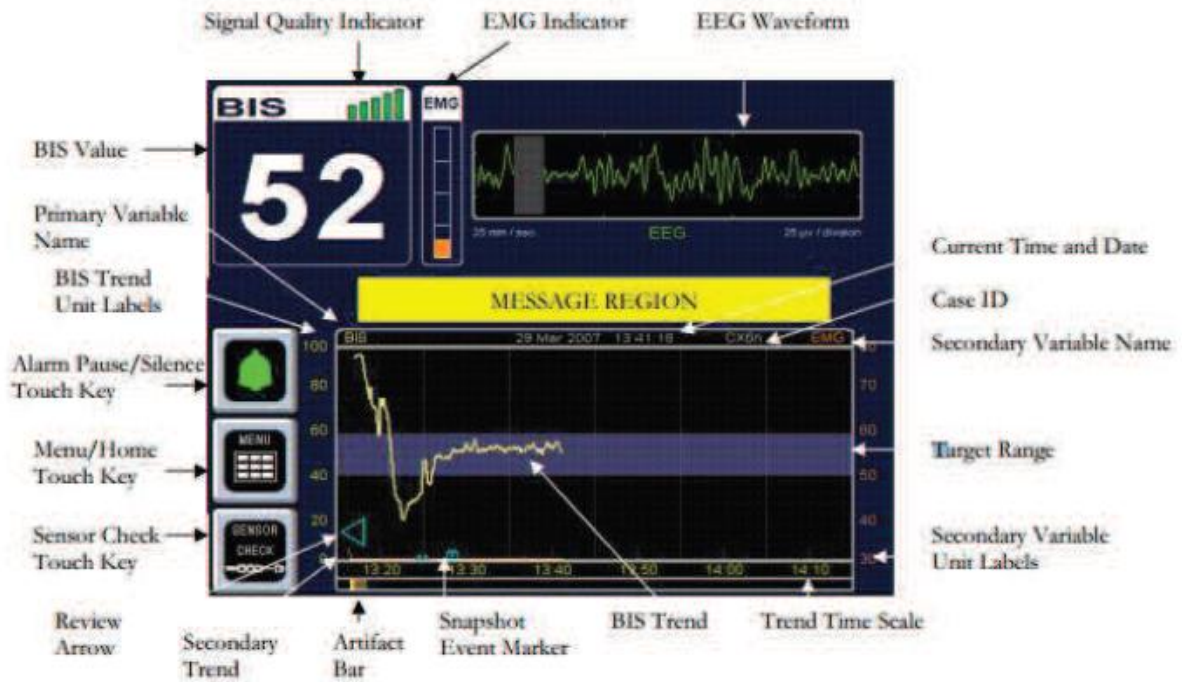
Signal Quality Indicator

EMG Indicator

EEG Waveform

BIS Value

BIS

52

EMG

25 mm / sec

EEG

25 µv / division

Primary Variable Name

BIS Trend Unit Labels

Current Time and Date

Case ID

Secondary Variable Name

MESSAGE REGION

BIS

29 Mar 2007 13:41:18

CX6n

EMG

100

80

60

40

20

0

80

70

60

50

40

30

Alarm Pause/Silence Touch Key

Menu/Home Touch Key

MENU

Target Range

Sensor Check Touch Key

SENSOR CHECK

Secondary Variable Unit Labels

13:20

13:30

13:40

13:50

14:00

14:10

Review Arrow

Secondary Trend

Artifact Bar

Snapshot Event Marker

BIS Trend

Trend Time Scale